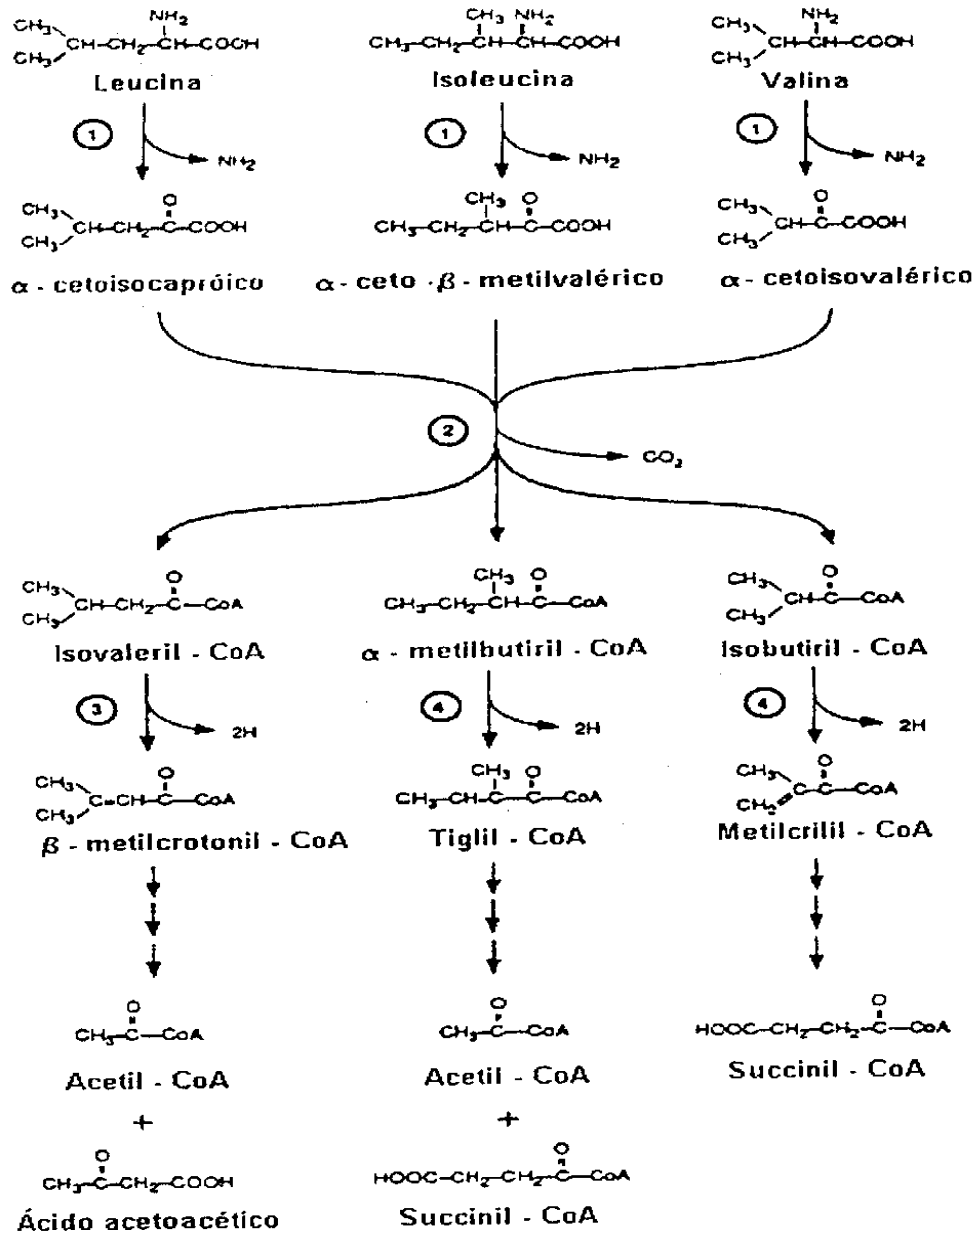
$NH_2$
$CH_3$ $CH-CH_2-CH-COOH$
$CH_3$
Leucina

$CH_3$ $NH_2$
$CH_3-CH_2-CH-CH-COOH$
Isoleucina

$NH_2$
$CH_3$ $CH-CH-COOH$
$CH_3$
Valina

1 $NH_2$

1 $NH_2$

1 $NH_2$

$CH_3$ O
$CH-CH_2-C-COOH$
$CH_3$
$\alpha$ - cetoisocapróico

$CH_3$ O
$CH_3-CH_2-CH-C-COOH$
$\alpha$ - ceto - $\beta$ - metilvalérico

$CH_3$ O
$CH-C-COOH$
$CH_3$
$\alpha$ - cetoisovalérico

2

$CO_2$

$CH_3$ O
$CH-CH_2-C-CoA$
$CH_3$
Isovaleril - CoA

$CH_3$ O
$CH_3-CH_2-CH-C-CoA$
$\alpha$ - metilbutiril - CoA

$CH_3$ O
$CH-C-CoA$
$CH_3$
Isobutiril - CoA

3 2H

4 2H

4 2H

$CH_3$ O
$C=CH-C-CoA$
$CH_3$
$\beta$ - metilcrotonil - CoA

$CH_3$ O
$CH_3-CH-C-C-CoA$
Tiglil - CoA

$CH_3$ O
$C-C-CoA$
$CH_2$
Metilcrilil - CoA

O
$CH_3-C-CoA$
Acetil - CoA
+
O
$CH_3-C-CH_2-COOH$
Ácido acetoacético

O
$CH_3-C-CoA$
Acetil - CoA
+
O
$HOOC-CH_2-CH_2-C-CoA$
Succinil - CoA

O
$HOOC-CH_2-CH_2-C-CoA$
Succinil - CoA